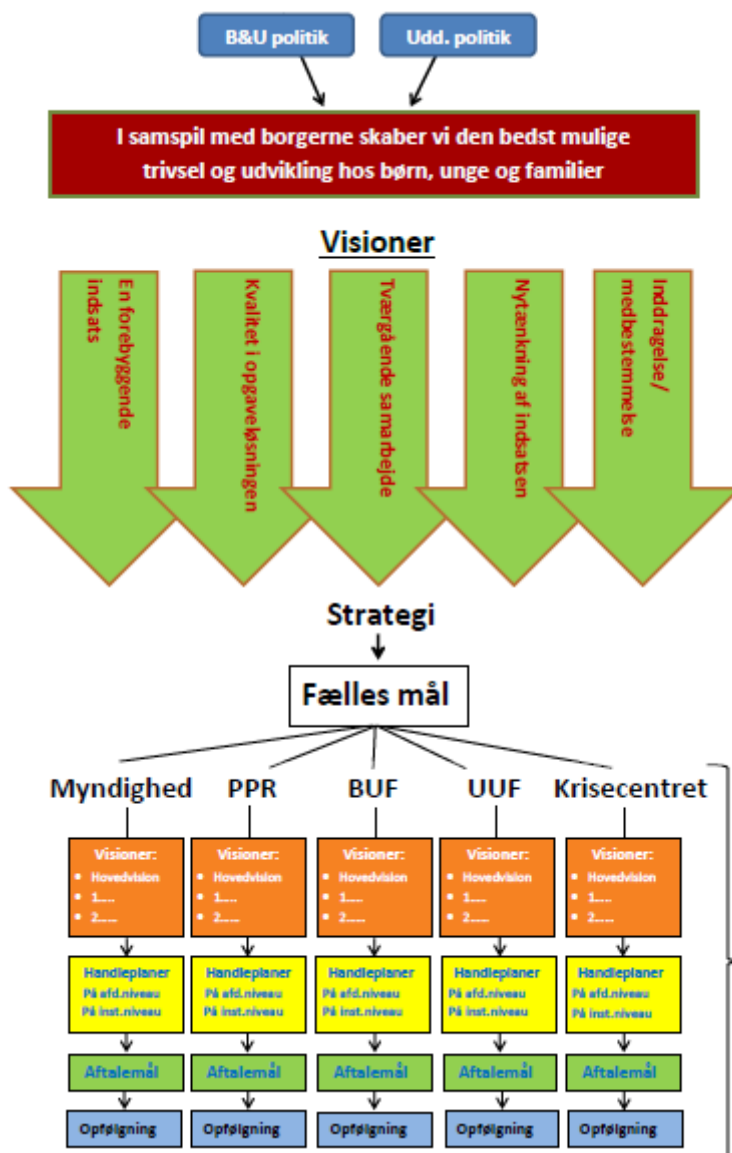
B&U politik

Udd. politik

I samspil med borgerne skaber vi den bedst mulige trivsel og udvikling hos børn, unge og familier

Visioner

En forebyggende indsats

Kvalitet i opgaveløsningen

Tværgående samarbejde

Nytænkning af indsatsen

Inddragelse/ medbestemmelse

Strategi

Fælles mål

Myndighed

Visioner:
- Hovedvision
- 1....
- 2....

Handleplaner
På afd.niveau
På inst.niveau

Aftalemål

Opfølgning

PPR

Visioner:
- Hovedvision
- 1....
- 2....

Handleplaner
På afd.niveau
På inst.niveau

Aftalemål

Opfølgning

BUF

Visioner:
- Hovedvision
- 1....
- 2....

Handleplaner
På afd.niveau
På inst.niveau

Aftalemål

Opfølgning

UUF

Visioner:
- Hovedvision
- 1....
- 2....

Handleplaner
På afd.niveau
På inst.niveau

Aftalemål

Opfølgning

Krisecentret

Visioner:
- Hovedvision
- 1....
- 2....

Handleplaner
På afd.niveau
På inst.niveau

Aftalemål

Opfølgning